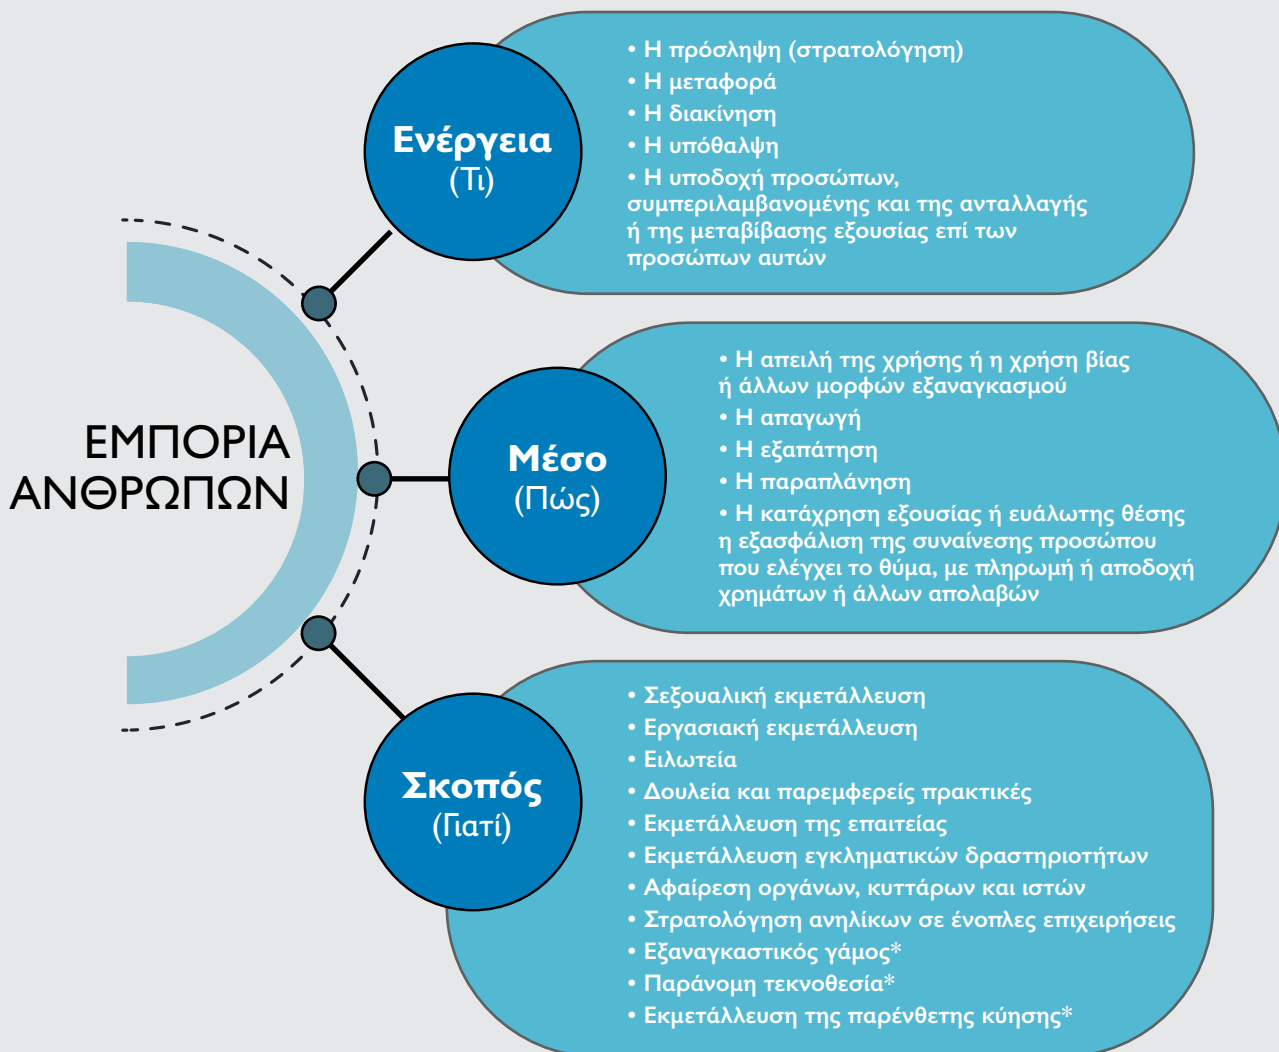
ΕΜΠΟΡΙΑ ΑΝΘΡΩΠΩΝ

Ενέργεια
(Τι)

• Η πρόσληψη (στρατολόγηση)
• Η μεταφορά
• Η διακίνηση
• Η υπόθαλψη
• Η υποδοχή προσώπων, συμπεριλαμβανομένης και της ανταλλαγής ή της μεταβίβασης εξουσίας επί των προσώπων αυτών

Μέσο
(Πώς)

• Η απειλή της χρήσης ή η χρήση βίας ή άλλων μορφών εξαναγκασμού
• Η απαγωγή
• Η εξαπάτηση
• Η παραπλάνηση
• Η κατάχρηση εξουσίας ή ευάλωτης θέσης η εξασφάλιση της συναίνεσης προσώπου που ελέγχει το θύμα, με πληρωμή ή αποδοχή χρημάτων ή άλλων απολαβών

Σκοπός
(Γιατί)

• Σεξουαλική εκμετάλλευση
• Εργασιακή εκμετάλλευση
• Ειλωτεία
• Δουλεία και παρεμφερείς πρακτικές
• Εκμετάλλευση της επαιτείας
• Εκμετάλλευση εγκληματικών δραστηριοτήτων
• Αφαίρεση οργάνων, κυττάρων και ιστών
• Στρατολόγηση ανηλίκων σε ένοπλες επιχειρήσεις
• Εξαναγκαστικός γάμος*
• Παράνομη τεκνοθεσία*
• Εκμετάλλευση της παρένθετης κύησης*